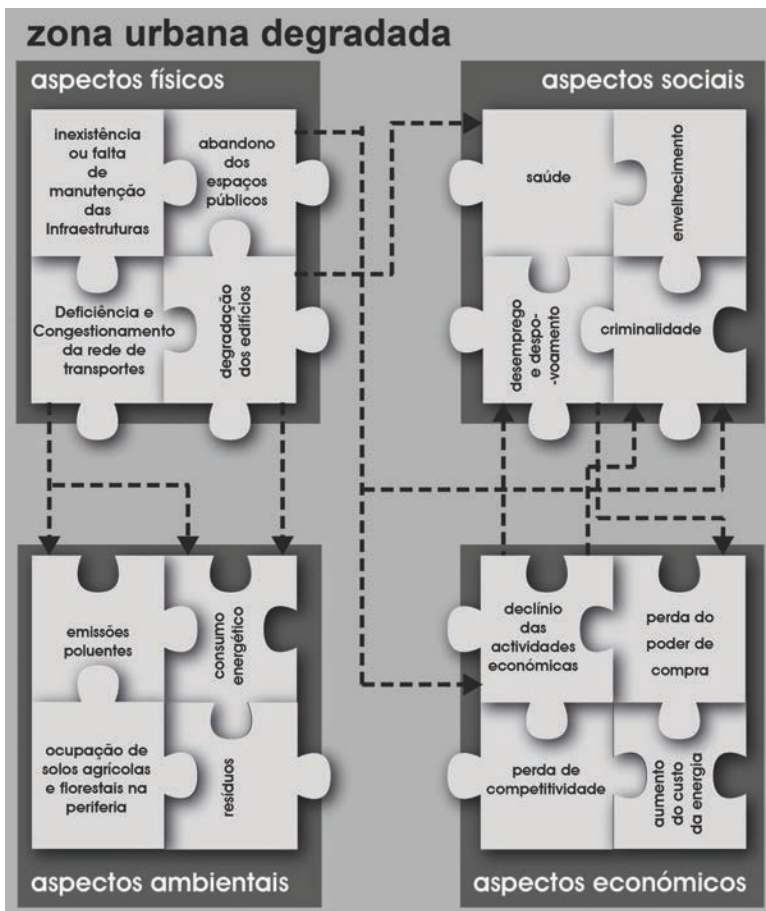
zona urbana degradada

aspectos físicos

inexistência ou falta de manutenção das Infraestruturas

abandono dos espaços públicos

Deficiência e Congestionamento da rede de transportes

degradação dos edifícios

aspectos sociais

saúde

envelhecimento

desemprego e despo-voamento

criminalidade

emissões poluentes

consumo energético

ocupação de solos agrícolas e florestais na periferia

resíduos

aspectos ambientais

declínio das actividades económicas

perda do poder de compra

perda de competitividade

aumento do custo da energia

aspectos económicos